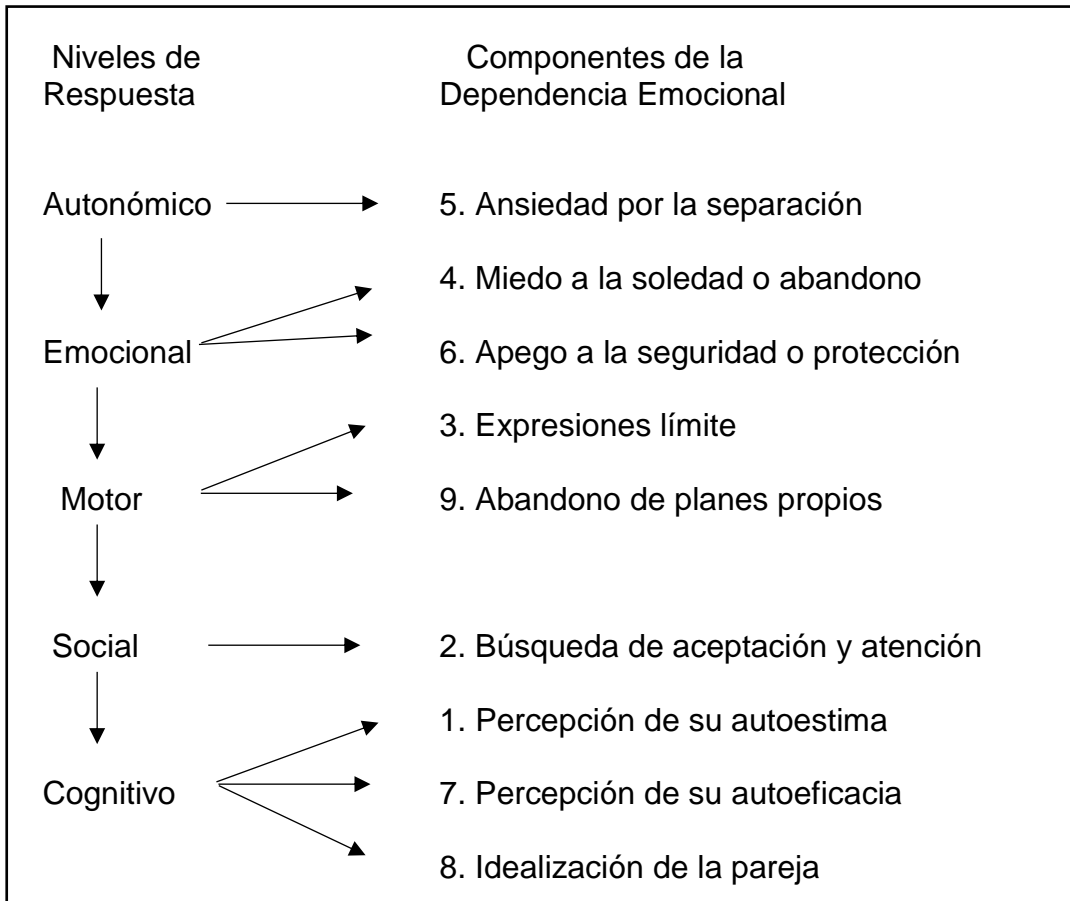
Niveles de Respuesta

Componentes de la Dependencia Emocional

Autonómico

5. Ansiedad por la separación

4. Miedo a la soledad o abandono

Emocional

6. Apego a la seguridad o protección

3. Expresiones límite

Motor

9. Abandono de planes propios

Social

2. Búsqueda de aceptación y atención

1. Percepción de su autoestima

Cognitivo

7. Percepción de su autoeficacia

8. Idealización de la pareja